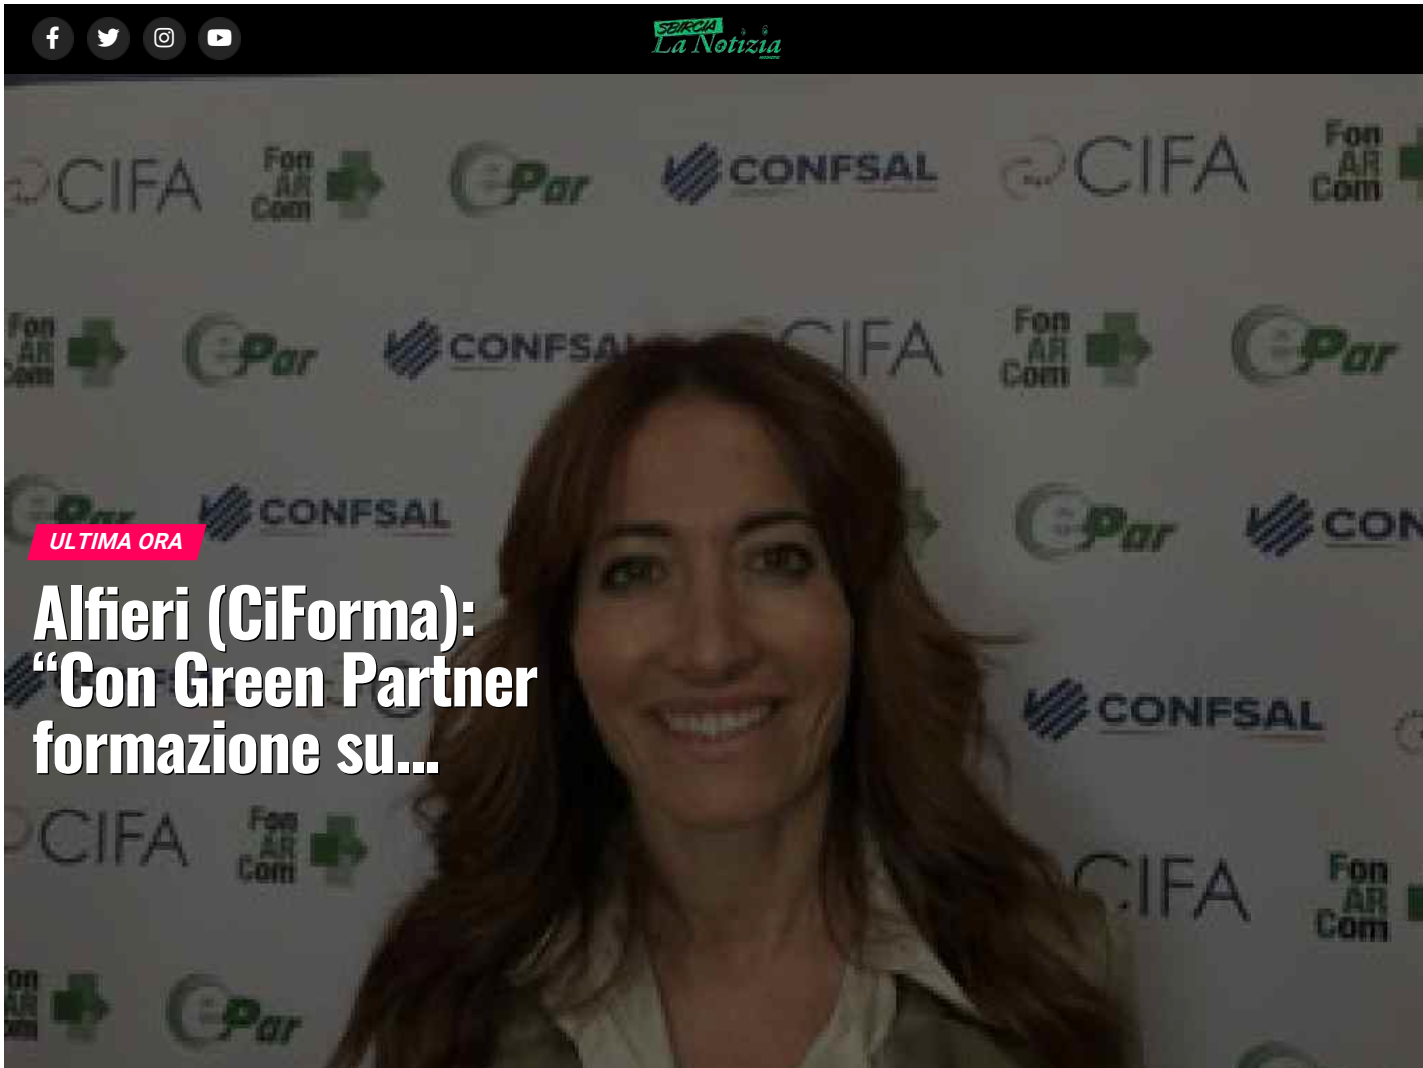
SBIRCIA La Notizia

CIFA Fon AR Com Par CONFSAL CIFA Fon AR Com

Fon AR Com Par CONFSAL CIFA Fon AR Com Par

CONFSAL Par CON

ULTIMA ORA

Alfieri (CiForma): “Con Green Partner formazione su...

CONFSAL

CIFA Fon AR Com CIFA Fon AR Com

Par